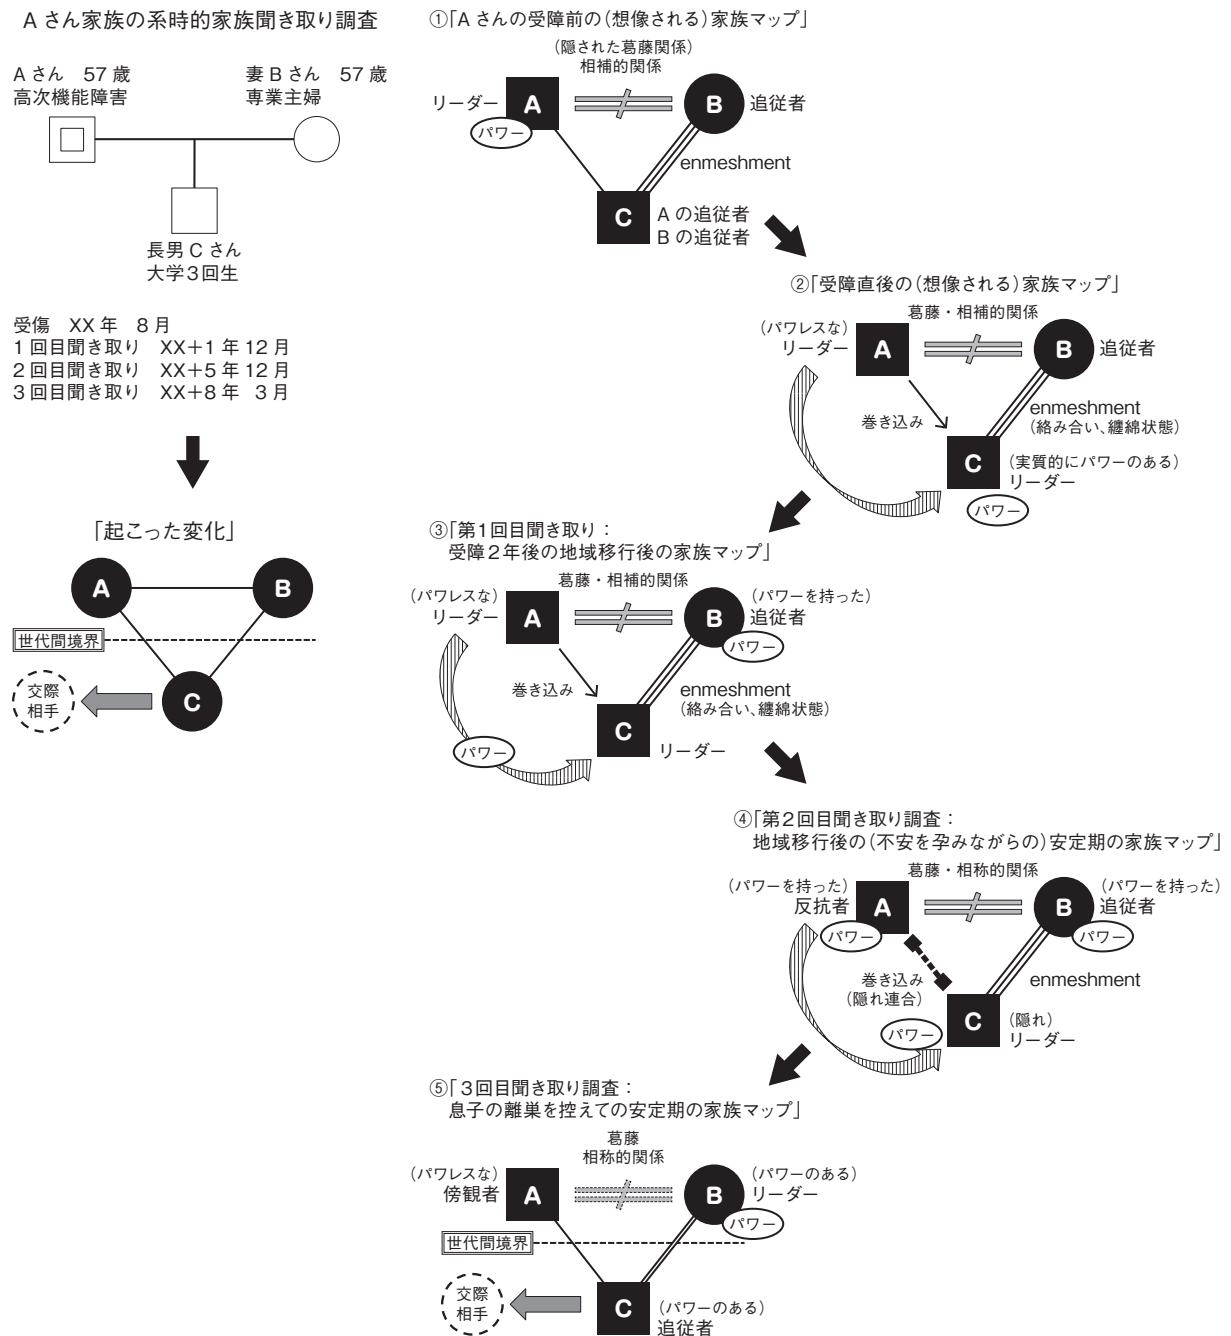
A さん家族の系時的家族聞き取り調査

A さん　57 歳
高次機能障害

妻 B さん　57 歳
専業主婦

長男 C さん
大学3回生

受傷　XX 年　8 月
1 回目聞き取り　XX+1 年 12 月
2 回目聞き取り　XX+5 年 12 月
3 回目聞き取り　XX+8 年　3 月

「起こった変化」

A　B
世代間境界
交際相手　C

①「A さんの受障前の（想像される）家族マップ」
（隠された葛藤関係）
相補的関係
リーダー　A　パワー
B　追従者
enmeshment
C　A の追従者
B の追従者

②「受障直後の（想像される）家族マップ」
葛藤・相補的関係
（パワレスな）
リーダー　A
B　追従者
巻き込み
enmeshment
（絡み合い、纏綿状態）
C　（実質的にパワーのある）
リーダー
パワー

③「第1回目聞き取り：
受障２年後の地域移行後の家族マップ」
葛藤・相補的関係
（パワレスな）
リーダー　A
（パワーを持った）
B　追従者
パワー
巻き込み
enmeshment
（絡み合い、纏綿状態）
C　リーダー
パワー

④「第２回目聞き取り調査：
地域移行後の（不安を孕みながらの）安定期の家族マップ」
葛藤・相称的関係
（パワーを持った）
反抗者　A
パワー
（パワーを持った）
B　追従者
パワー
巻き込み
（隠れ連合）
enmeshment
C　（隠れ）
リーダー
パワー

⑤「3回目聞き取り調査：
息子の離巣を控えての安定期の家族マップ」
葛藤
相称的関係
（パワレスな）
傍観者　A
（パワーのある）
B　リーダー
パワー
世代間境界
交際相手
C　（パワーのある）
追従者